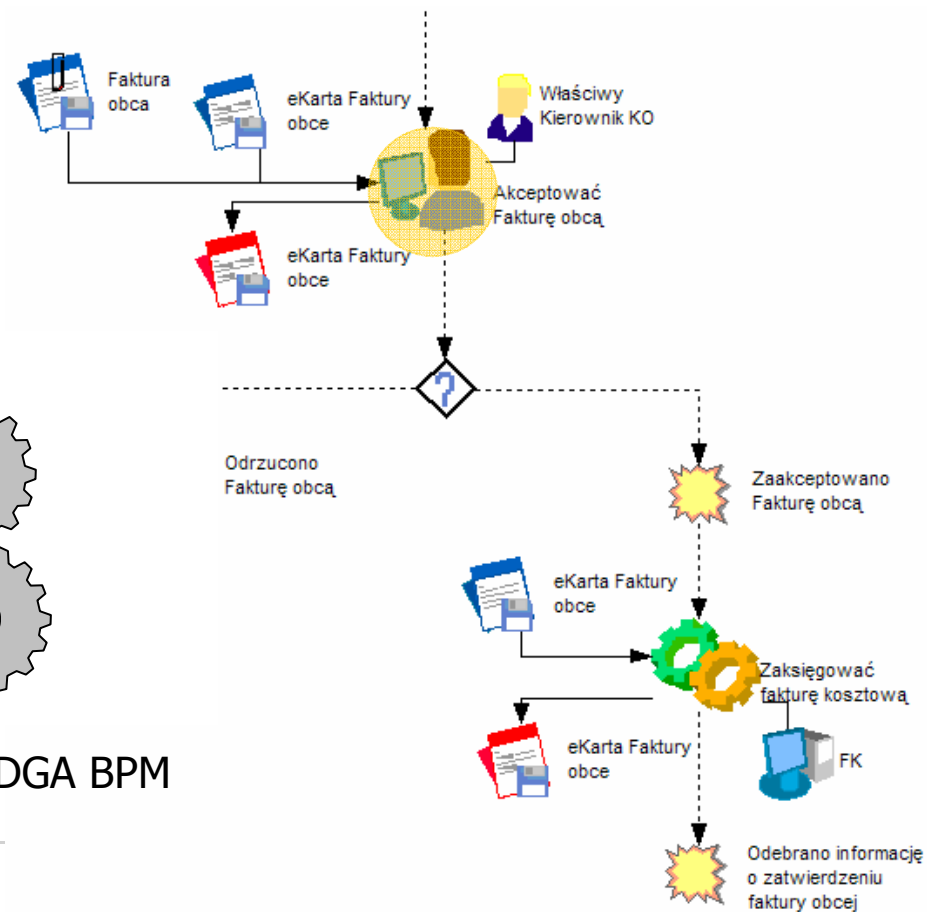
Faktura obca

eKarta Faktury obce

Właściwy Kierownik KO

Akceptować Fakturę obcą

eKarta Faktury obce

Odrzucono Fakturę obcą

Zaakceptowano Fakturę obcą

eKarta Faktury obce

Zaksięgować fakturę kosztową

eKarta Faktury obce

FK

Odebrano informację o zatwierdzeniu faktury obcej

DGA BPM